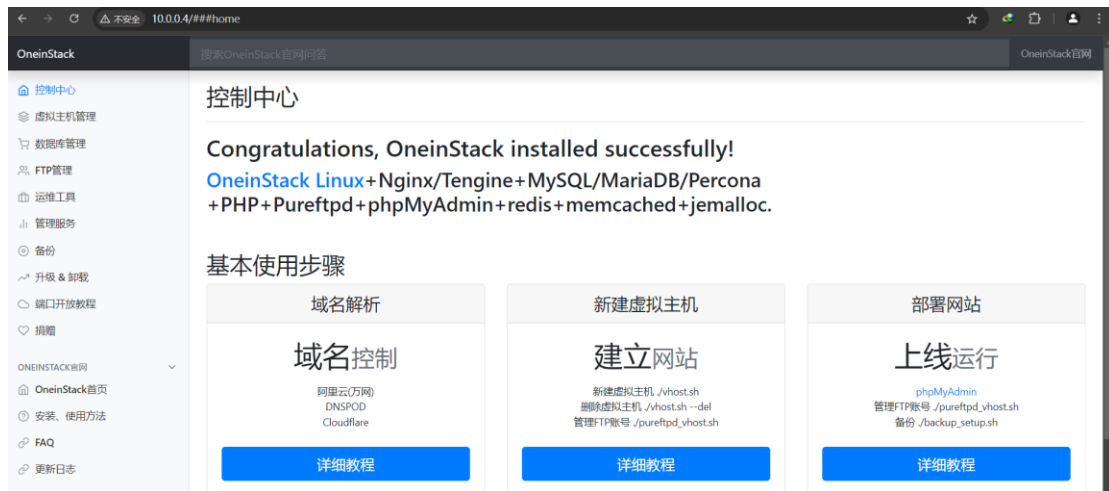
不安全 10.0.0.4/###home

OneinStack

搜索OneinStack官网问答

OneinStack官网

控制中心
虚拟主机管理
数据库管理
FTP管理
运维工具
管理服务
备份
升级 & 卸载
端口开放教程
捐赠

ONEINSTACK官网
OneinStack首页
安装、使用方法
FAQ
更新日志

控制中心

Congratulations, OneinStack installed successfully!

OneinStack Linux+Nginx/Tengine+MySQL/MariaDB/Percona +PHP+Pureftpd+phpMyAdmin+redis+memcached+jemalloc.

基本使用步骤

域名解析

域名控制

阿里云(万网)
DNSPOD
Cloudflare

详细教程

新建虚拟主机

建立网站

新建虚拟主机 ./vhost.sh
删除虚拟主机 ./vhost.sh --del
管理FTP账号 ./pureftpd_vhost.sh

详细教程

部署网站

上线运行

phpMyAdmin
管理FTP账号 ./pureftpd_vhost.sh
备份 ./backup_setup.sh

详细教程